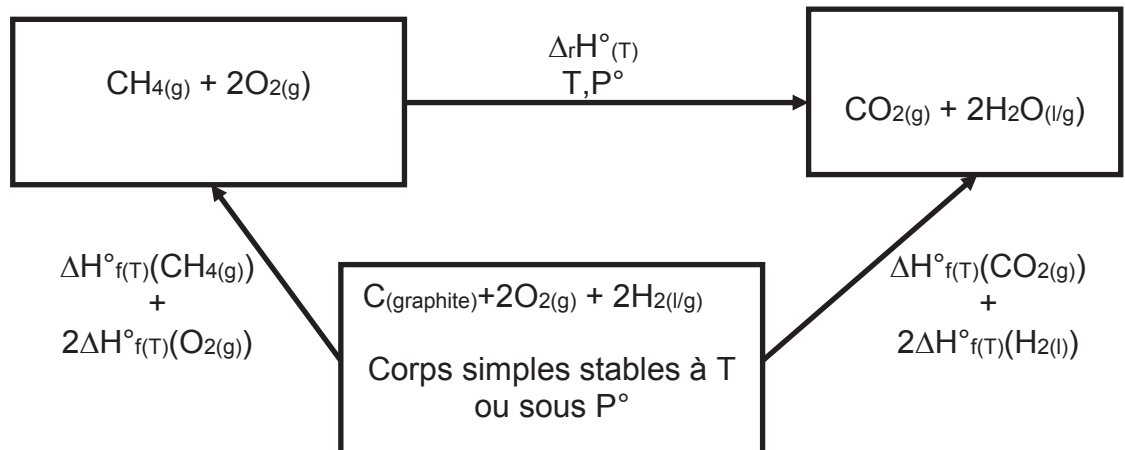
$CH_{4(g)} + 2O_{2(g)}$

$\Delta_r H°_{(T)}$
T,P°

$CO_{2(g)} + 2H_2O_{(l/g)}$

$\Delta H°_{f(T)}(CH_{4(g)})$
+
$2\Delta H°_{f(T)}(O_{2(g)})$

$C_{(graphite)} + 2O_{2(g)} + 2H_{2(l/g)}$

Corps simples stables à T ou sous P°

$\Delta H°_{f(T)}(CO_{2(g)})$
+
$2\Delta H°_{f(T)}(H_{2(l)})$